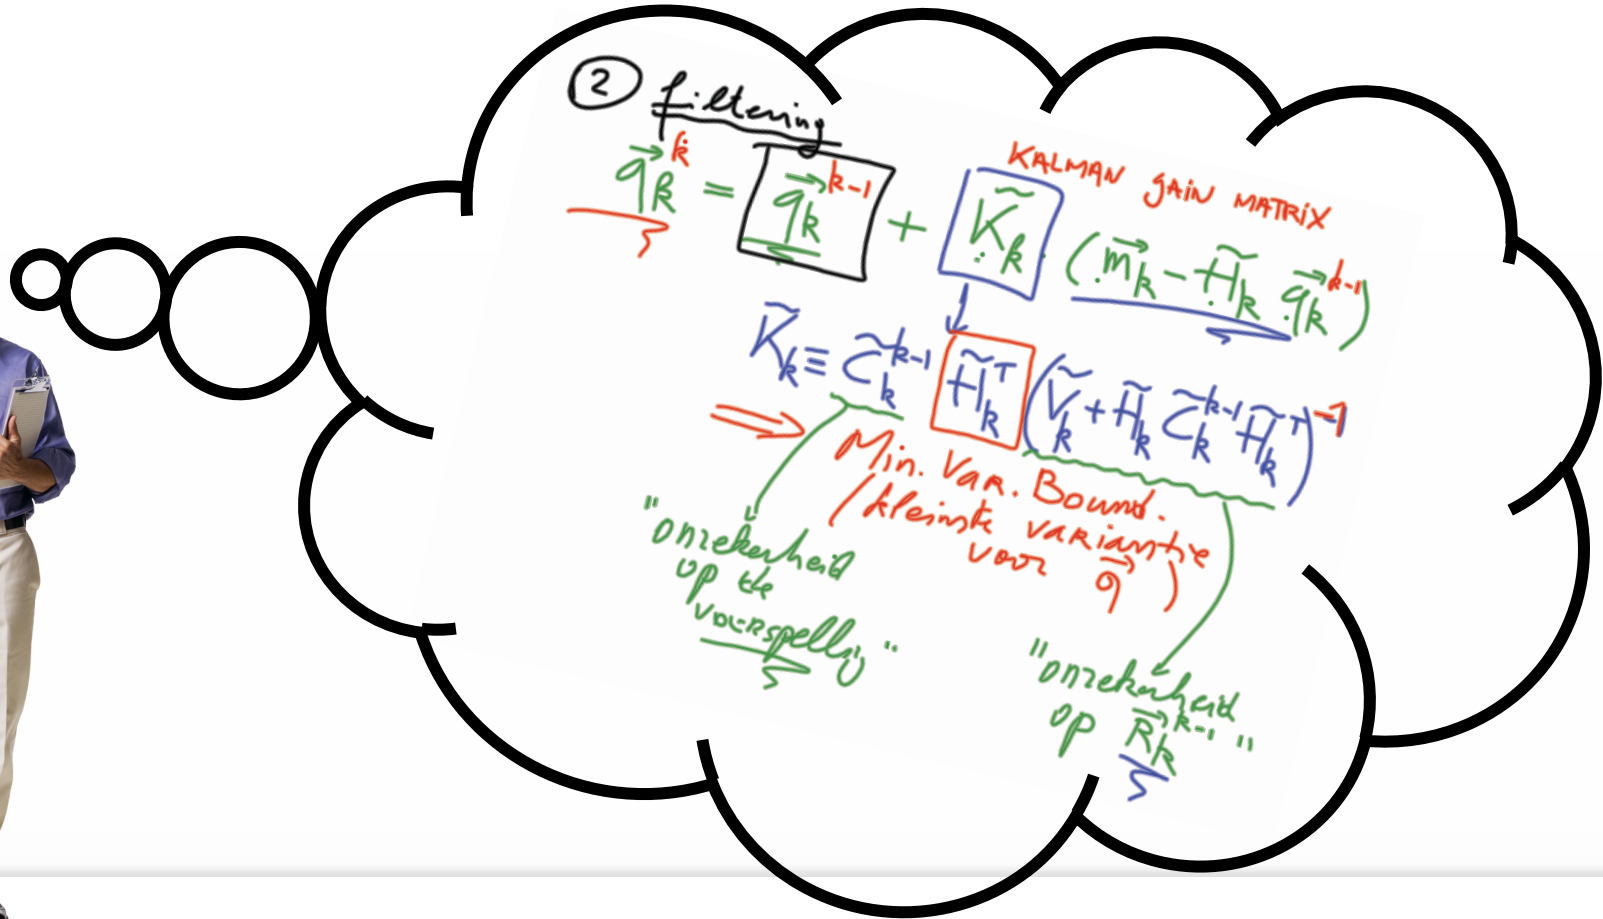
② filtering

$\vec{q}_k^{\,k} = \vec{q}_k^{\,k-1} + \tilde{K}_k \left( \vec{m}_k - \tilde{H}_k \vec{q}_k^{\,k-1} \right)$

KALMAN GAIN MATRIX

$\tilde{K}_k \equiv \tilde{C}_k^{k-1} \tilde{H}_k^T \left( \tilde{V}_k + \tilde{H}_k \tilde{C}_k^{k-1} \tilde{H}_k^T \right)^{-1}$

Min. Var. Bound. (kleinste variantie voor $\vec{q}$)

"onzekerheid op de voorspelling"

"onzekerheid op $\vec{R}_k^{k-1}$"